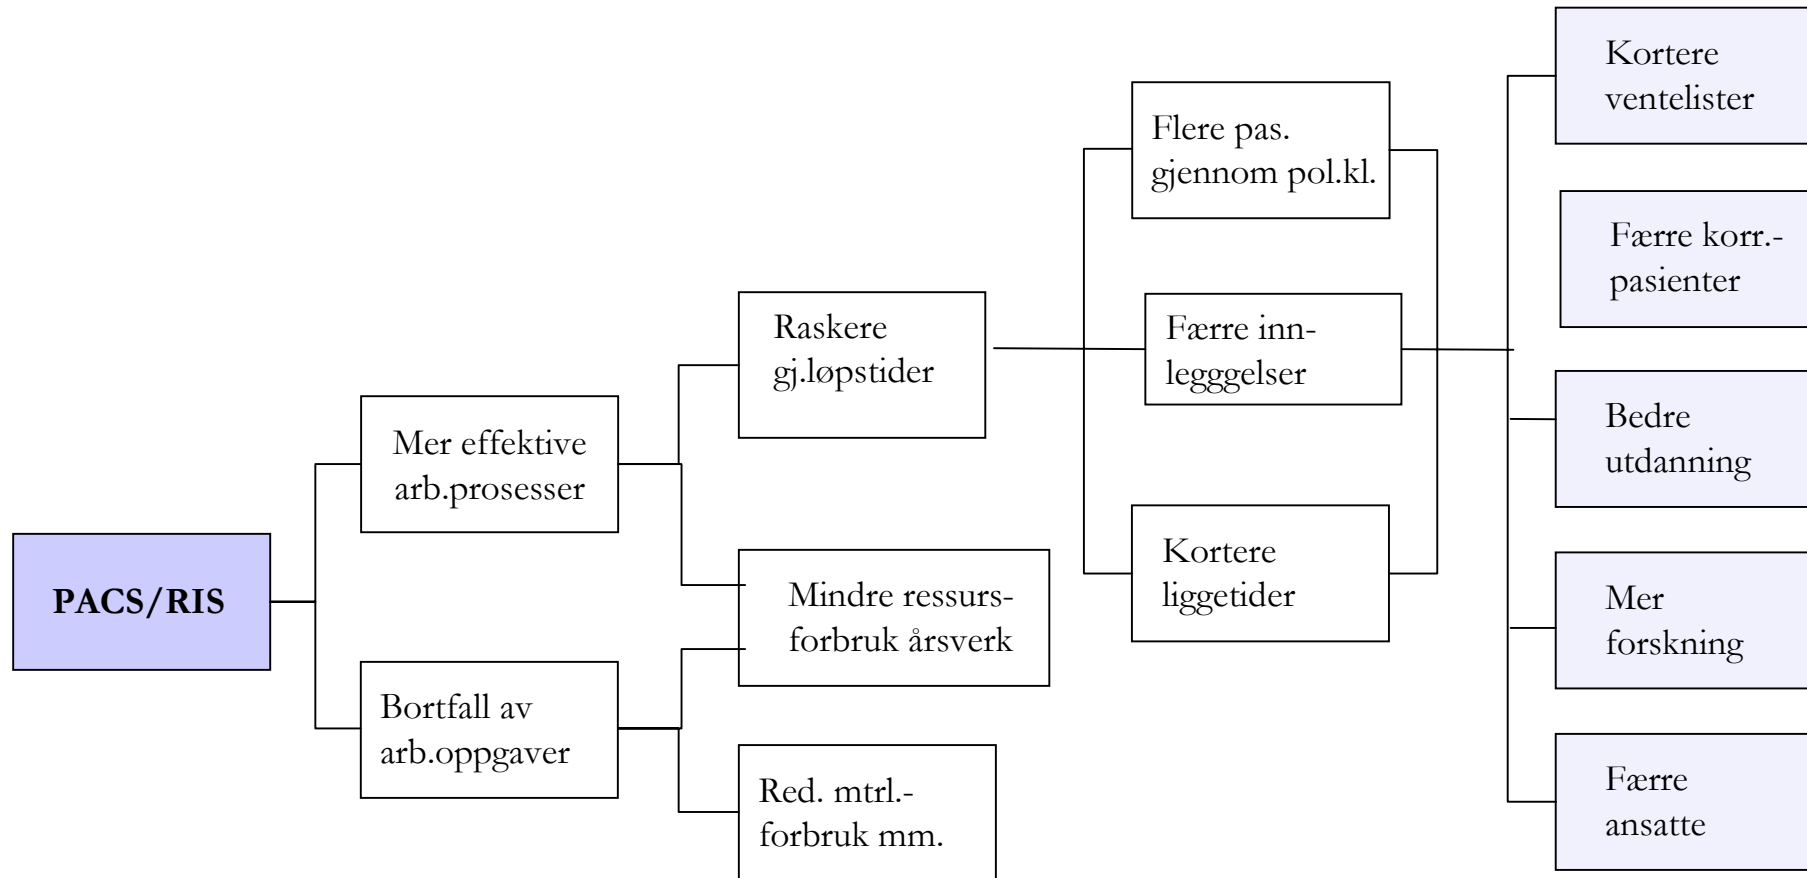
PACS/RIS

Mer effektive arb.prosesser

Bortfall av arb.oppgaver

Raskere gj.løpstider

Mindre ressurs-forbruk årsverk

Red. mtrl.-forbruk mm.

Flere pas. gjennom pol.kl.

Færre inn-legggelser

Kortere liggetider

Kortere ventelister

Færre korr.-pasienter

Bedre utdanning

Mer forskning

Færre ansatte